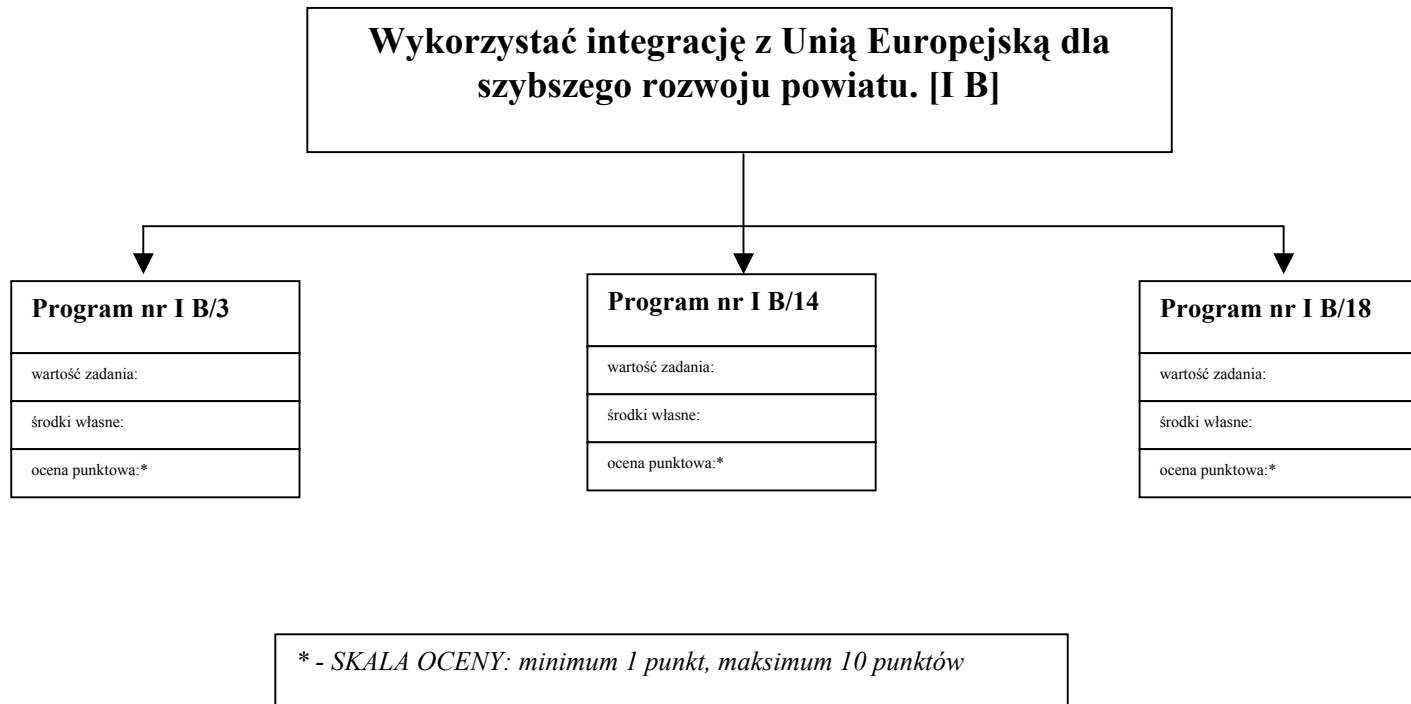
Wykorzystać integrację z Unią Europejską dla szybszego rozwoju powiatu. [I B]

Program nr I B/3

wartość zadania:

środki własne:

ocena punktowa:*

Program nr I B/14

wartość zadania:

środki własne:

ocena punktowa:*

Program nr I B/18

wartość zadania:

środki własne:

ocena punktowa:*

* - SKALA OCENY: minimum 1 punkt, maksimum 10 punktów